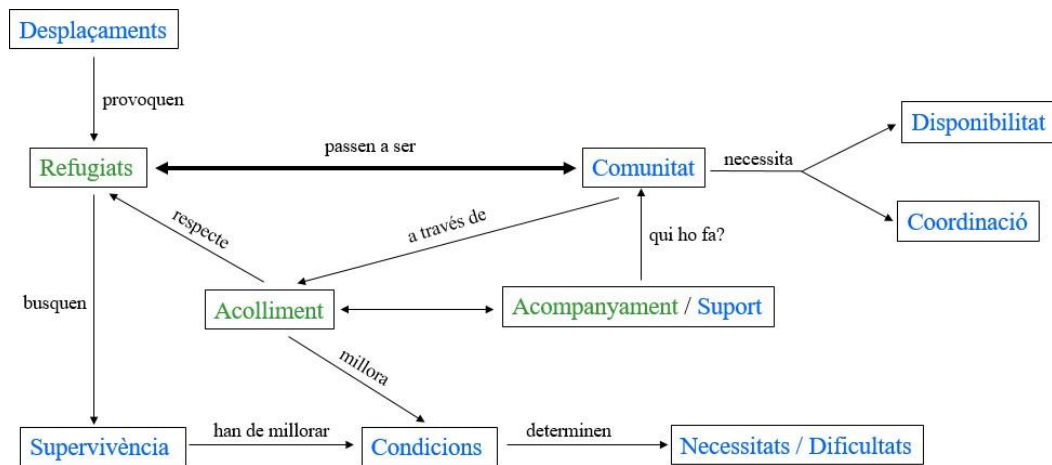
Desplaçaments

provoquen

Refugiats

passen a ser

Comunitat

necessita

Disponibilitat

Coordinació

respecte

a través de

qui ho fa?

busquen

Acolliment

Acompanyament / Suport

millora

Supervivència

han de millorar

Condicions

determinen

Necessitats / Dificultats